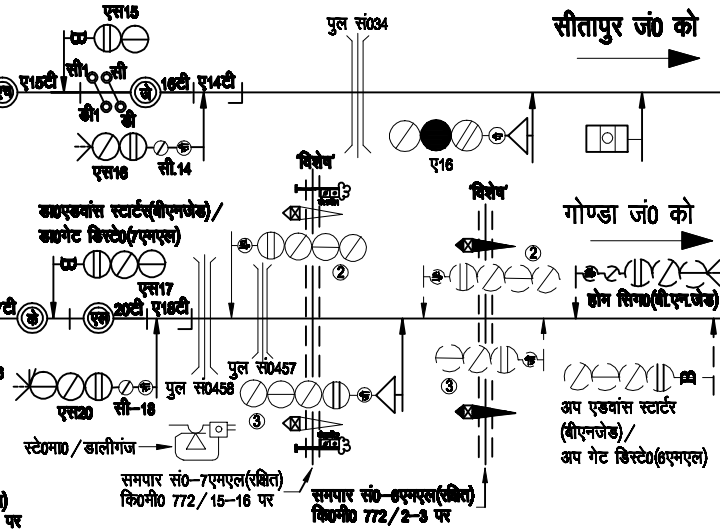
एस15

सी1 सी

डी1 डी

ए15टी

16टी ए14टी

एस16

सी.14

पुल सं034

सीतापुर जं0 को

ए16

'विशेष'

'विशेष'

डाउनएडवांस स्टार्टर(बीएनजेड)/ डाउनगेट सिग्नल(एनएल)

गोण्डा जं0 को

②

②

एस17

20टी ए18टी

होम सिग0(बी.एन.जेड)

पुल सं0457

पुल सं0458

एस20

सी–18

③

③

अप एडवांस स्टार्टर (बीएनजेड)/ अप गेट डिस्टे0(6एमएल)

स्टे0मा0 / डालीगंज

समपार सं0–7एमएल(रक्षित) कि0मी0 772 / 15–16 पर

समपार सं0–6एमएल(रक्षित) कि0मी0 772 / 2–3 पर

पर